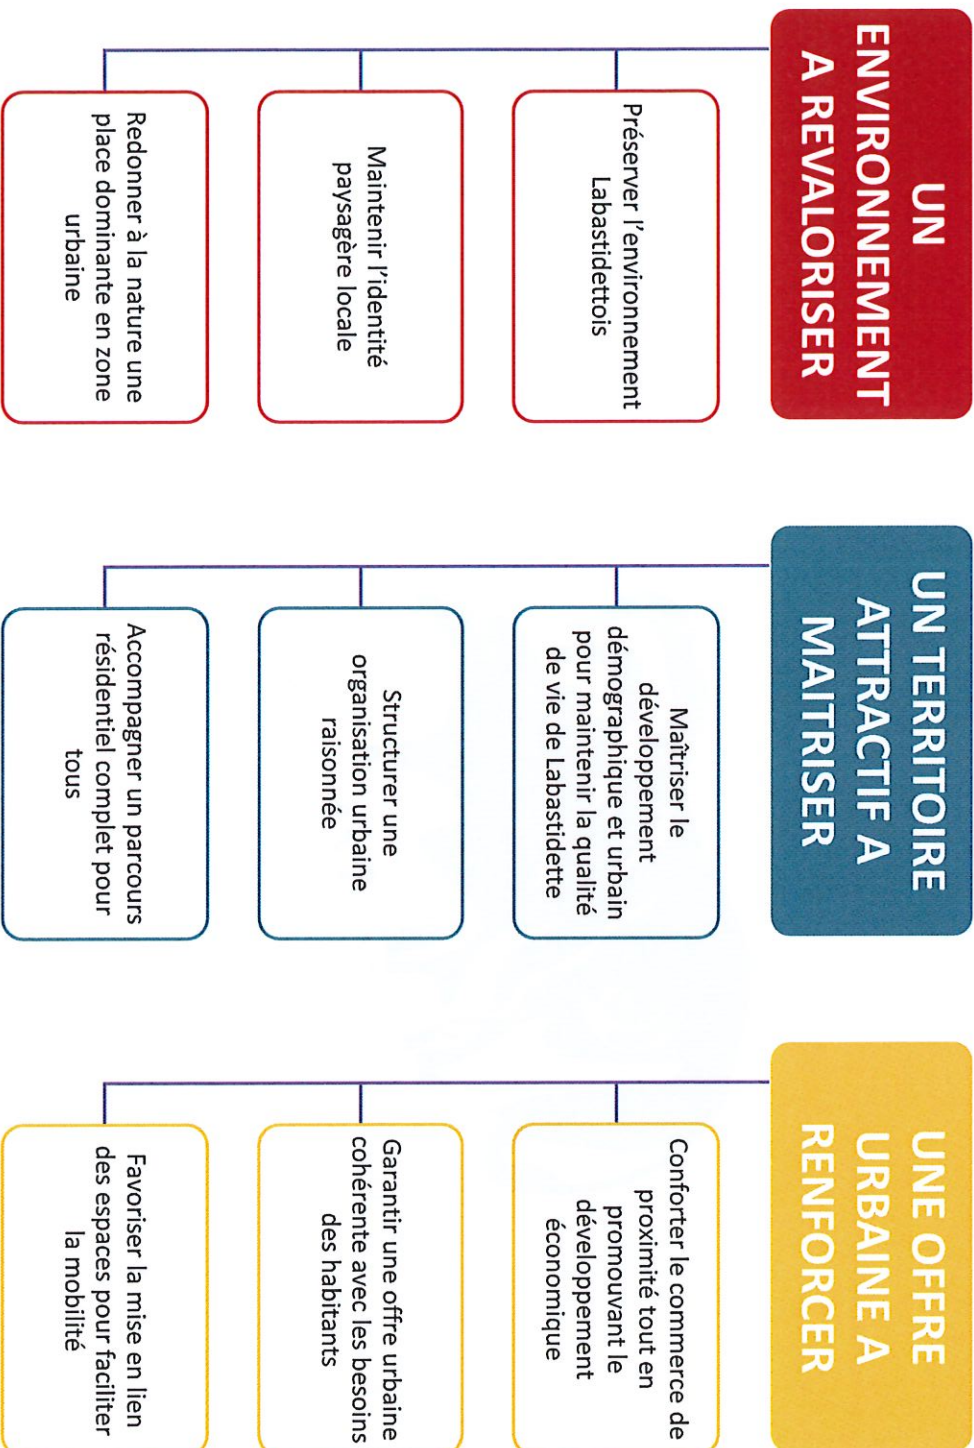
UN ENVIRONNEMENT A REVALORISER

Préserver l'environnement Labastidettois

Maintenir l'identité paysagère locale

Redonner à la nature une place dominante en zone urbaine

UN TERRITOIRE ATTRACTIF A MAITRISER

Maîtriser le développement démographique et urbain pour maintenir la qualité de vie de Labastidette

Structurer une organisation urbaine raisonnée

Accompagner un parcours résidentiel complet pour tous

UNE OFFRE URBAINE A RENFORCER

Conforter le commerce de proximité tout en promouvant le développement économique

Garantir une offre urbaine cohérente avec les besoins des habitants

Favoriser la mise en lien des espaces pour faciliter la mobilité